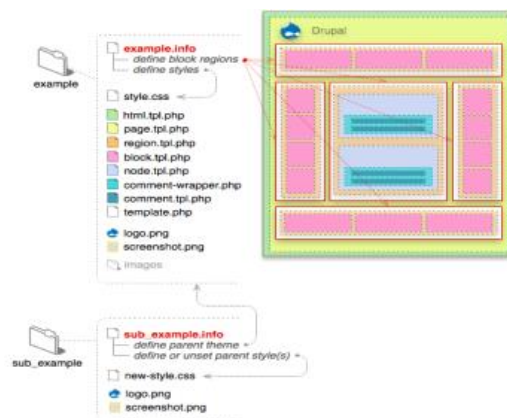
example

example.info
define block regions
define styles

style.css

html.tpl.php
page.tpl.php
region.tpl.php
block.tpl.php
node.tpl.php
comment-wrapper.php
comment.tpl.php
template.php

logo.png
screenshot.png

images

Drupal

sub_example

sub_example.info
define parent theme
define or unset parent style(s)

new-style.css

logo.png
screenshot.png